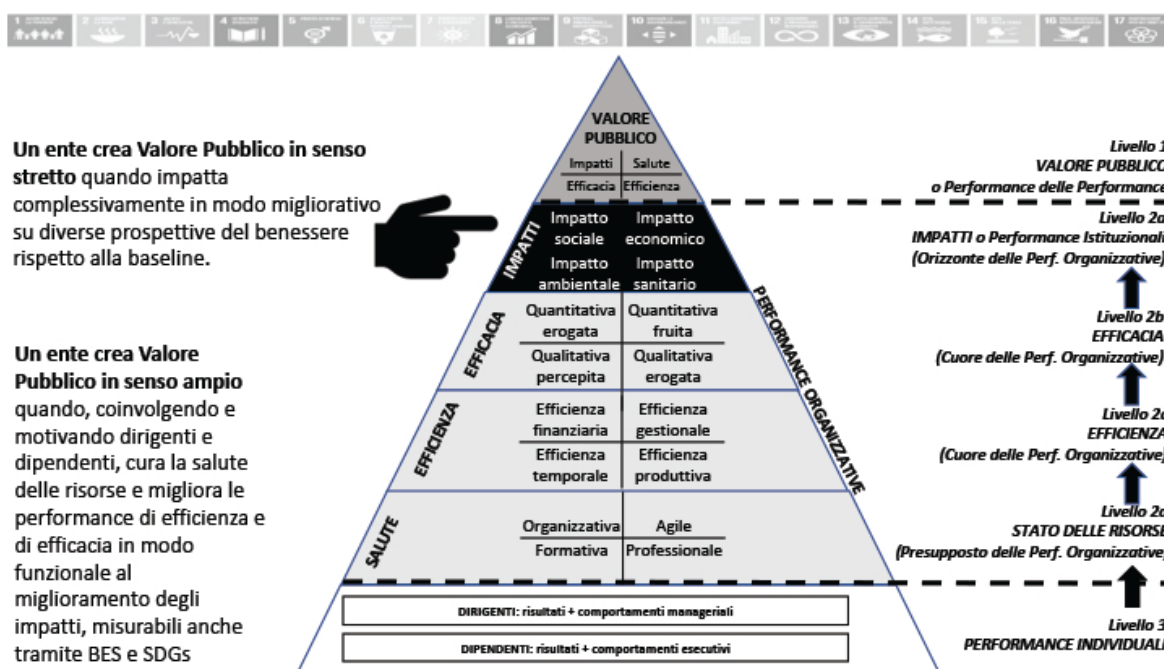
Un ente crea Valore Pubblico in senso stretto quando impatta complessivamente in modo migliorativo su diverse prospettive del benessere rispetto alla baseline.

Un ente crea Valore Pubblico in senso ampio quando, coinvolgendo e motivando dirigenti e dipendenti, cura la salute delle risorse e migliora le performance di efficienza e di efficacia in modo funzionale al miglioramento degli impatti, misurabili anche tramite BES e SDGs

VALORE PUBBLICO
Impatti | Salute
Efficacia | Efficienza

IMPATTI
Impatto sociale | Impatto economico
Impatto ambientale | Impatto sanitario

EFFICACIA
Quantitativa erogata | Quantitativa fruita
Qualitativa percepita | Qualitativa erogata

EFFICIENZA
Efficienza finanziaria | Efficienza gestionale
Efficienza temporale | Efficienza produttiva

SALUTE
Organizzativa | Agile
Formativa | Professionale

PERFORMANCE ORGANIZZATIVE

DIRIGENTI: risultati + comportamenti manageriali
DIPENDENTI: risultati + comportamenti esecutivi

Livello 1
VALORE PUBBLICO
o Performance delle Performance

Livello 2a
IMPATTI o Performance Istituzionali
(Orizzonte delle Perf. Organizzative)

Livello 2b
EFFICACIA
(Cuore delle Perf. Organizzative)

Livello 2c
EFFICIENZA
(Cuore delle Perf. Organizzative)

Livello 2d
STATO DELLE RISORSE
(Presupposto delle Perf. Organizzative)

Livello 3
PERFORMANCE INDIVIDUALI